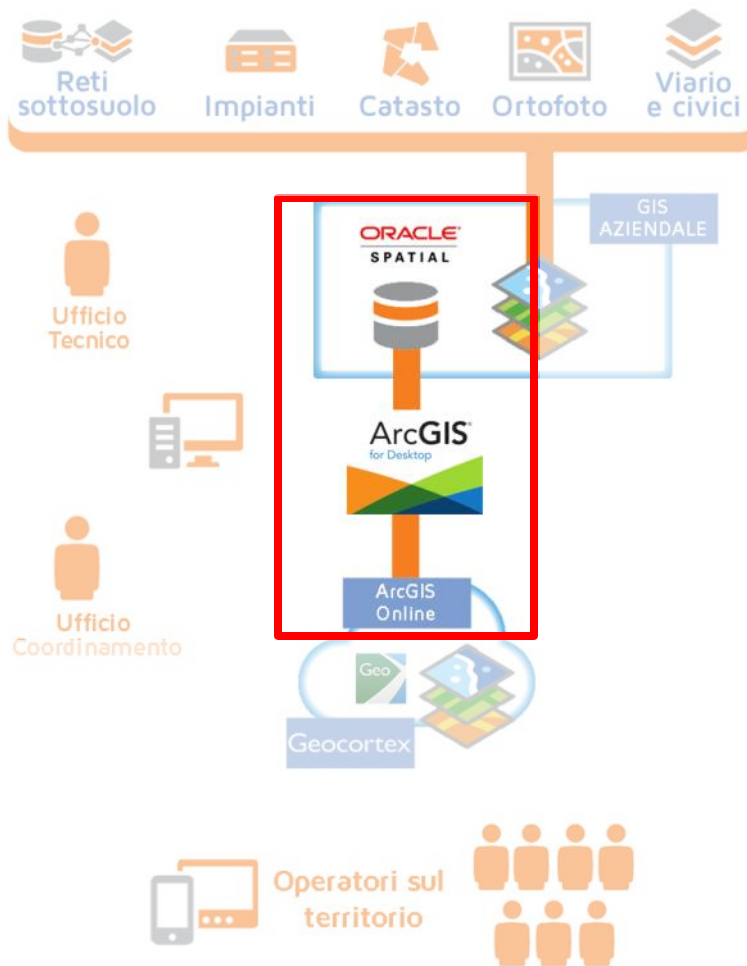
Reti sottosuolo

Impianti

Catasto

Ortofoto

Viario e civici

GIS AZIENDALE

ORACLE SPATIAL

Ufficio Tecnico

ArcGIS for Desktop

Ufficio Coordinamento

ArcGIS Online

Geo

Geocortex

Operatori sul territorio